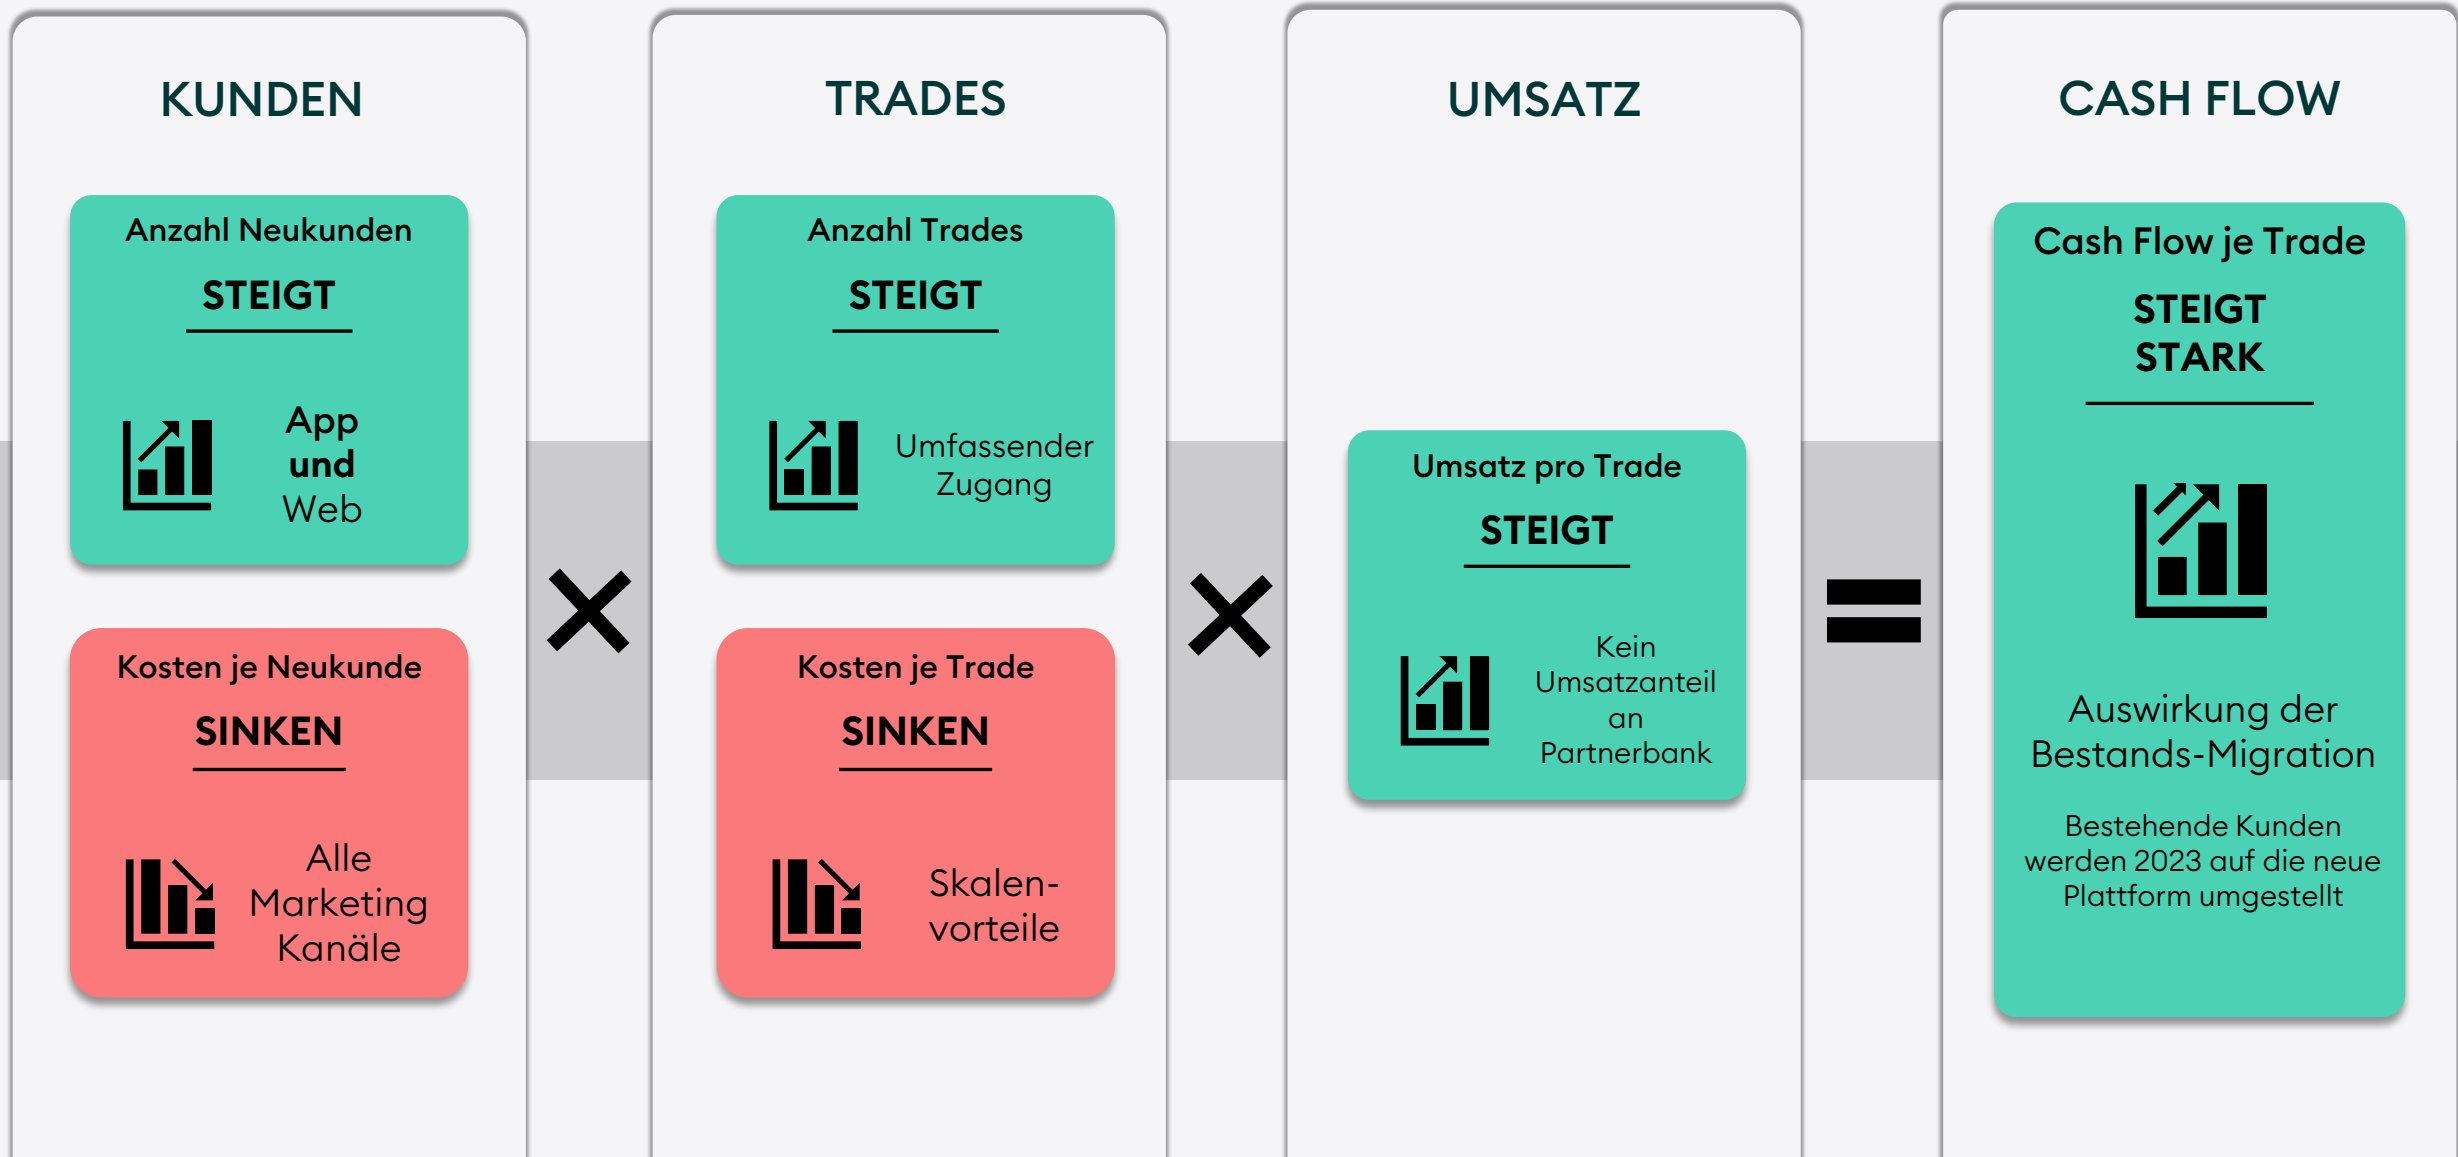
KUNDEN

Anzahl Neukunden

STEIGT

App und Web

Kosten je Neukunde

SINKEN

Alle Marketing Kanäle

TRADES

Anzahl Trades

STEIGT

Umfassender Zugang

Kosten je Trade

SINKEN

Skalenvorteile

UMSATZ

Umsatz pro Trade

STEIGT

Kein Umsatzanteil an Partnerbank

CASH FLOW

Cash Flow je Trade

STEIGT STARK

Auswirkung der Bestands-Migration

Bestehende Kunden werden 2023 auf die neue Plattform umgestellt